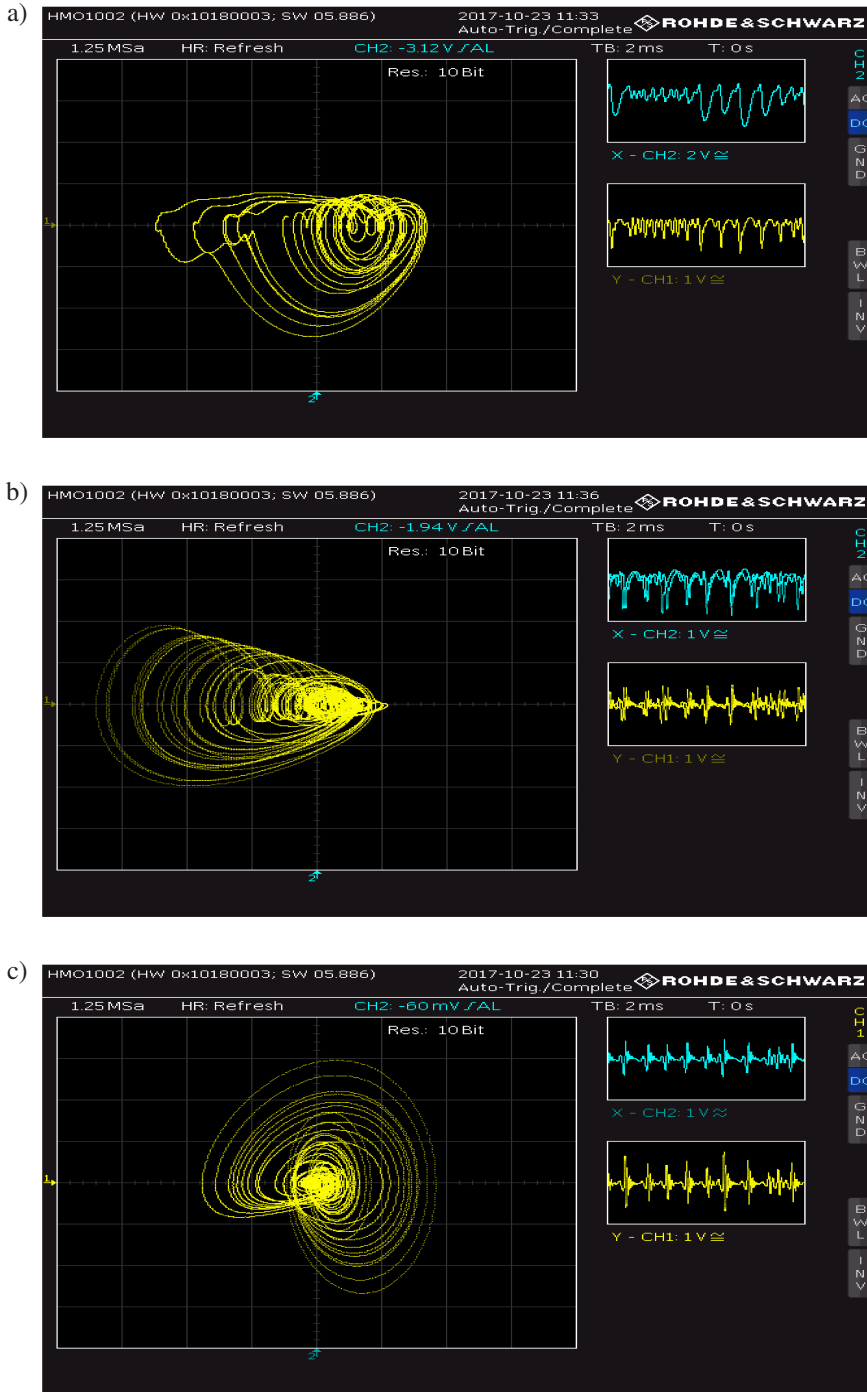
a)

HMO1002 (HW 0x10180003; SW 05.886) 2017-10-23 11:33 Auto-Trig./Complete ROHDE&SCHWARZ

1.25 MSa HR: Refresh CH2: -3.12 V ∕ AL TB: 2 ms T: 0 s

Res.: 10 Bit

X - CH2: 2 V ≅

Y - CH1: 1 V ≅

C H 2

AC

DC

G N D

B W L

I N V

b)

HMO1002 (HW 0x10180003; SW 05.886) 2017-10-23 11:36 Auto-Trig./Complete ROHDE&SCHWARZ

1.25 MSa HR: Refresh CH2: -1.94 V ∕ AL TB: 2 ms T: 0 s

Res.: 10 Bit

X - CH2: 1 V ≅

Y - CH1: 1 V ≅

C H 2

AC

DC

G N D

B W L

I N V

c)

HMO1002 (HW 0x10180003; SW 05.886) 2017-10-23 11:30 Auto-Trig./Complete ROHDE&SCHWARZ

1.25 MSa HR: Refresh CH2: -60 mV ∕ AL TB: 2 ms T: 0 s

Res.: 10 Bit

X - CH2: 1 V ≈

Y - CH1: 1 V ≅

C H 1

AC

DC

G N D

B W L

I N V